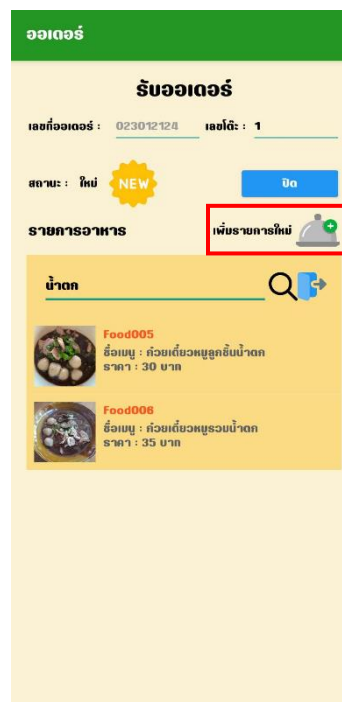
ออเดอร์

รับออเดอร์

เลขที่ออเดอร์ : 023012124 เลขโต๊ะ : 1

สถานะ : ใหม่ NEW

ปิด

รายการอาหาร

เพิ่มรายการใหม่

น้ำตก

Food005
ชื่อเมนู : ก๋วยเตี๋ยวหมูลูกชิ้นน้ำตก
ราคา : 30 บาท

Food006
ชื่อเมนู : ก๋วยเตี๋ยวหมูรวมน้ำตก
ราคา : 35 บาท